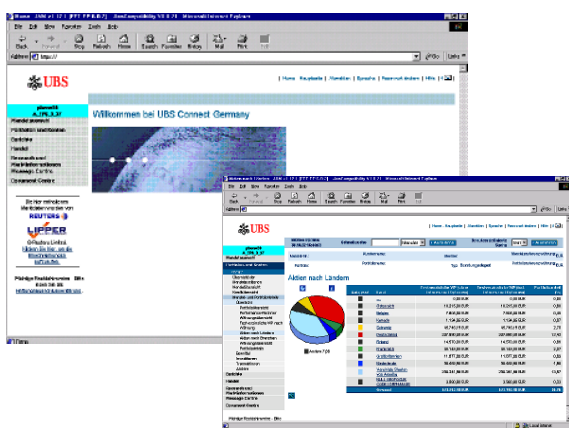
UBS

Willkommen bei UBS Connect Germany

Back Forward Stop Refresh Home Search Favorites History Mail Print

Address

Home Hauptseite Abmelden Sprache Passwort ändern Hilfe

Portfolios und Kunden
Optionen
Handel
Research und Marktinformationen
Message Centre
Connect Centre

Bei der mitdrücken Marktdaten von
REUTERS
LIPPER

UBS

Aktien nach Ländern

Aktien 728

Österreich
Belgien
Kanada
Dänemark
Deutschland
Finnland
Frankreich
Großbritannien
Niederlande
Vereinigte Staaten von Amerika
Gesamt